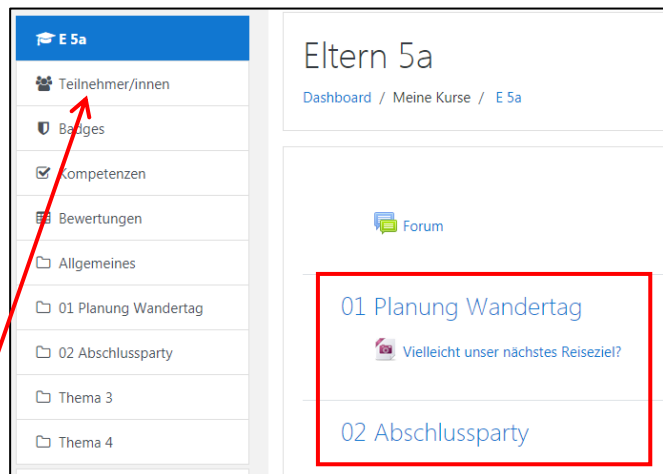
E 5a
Teilnehmer/innen
Badges
Kompetenzen
Bewertungen
Allgemeines
01 Planung Wandertag
02 Abschlussparty
Thema 3
Thema 4

Eltern 5a
Dashboard / Meine Kurse / E 5a

Forum

01 Planung Wandertag
Vielleicht unser nächstes Reiseziel?

02 Abschlussparty